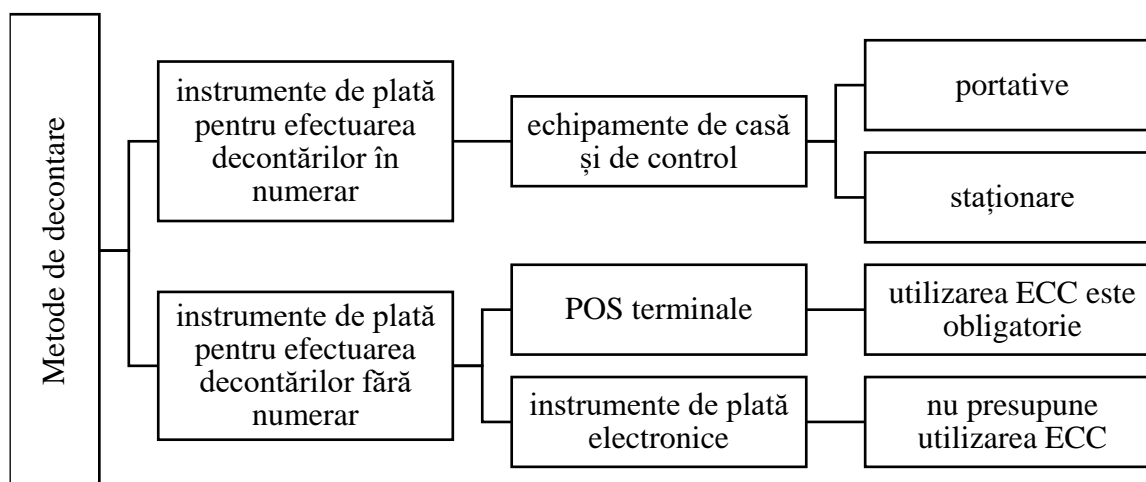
Metode de decontare

instrumente de plată pentru efectuarea decontărilor în numerar

echipamente de casă și de control

portative

staționare

instrumente de plată pentru efectuarea decontărilor fără numerar

POS terminale

utilizarea ECC este obligatorie

instrumente de plată electronice

nu presupune utilizarea ECC